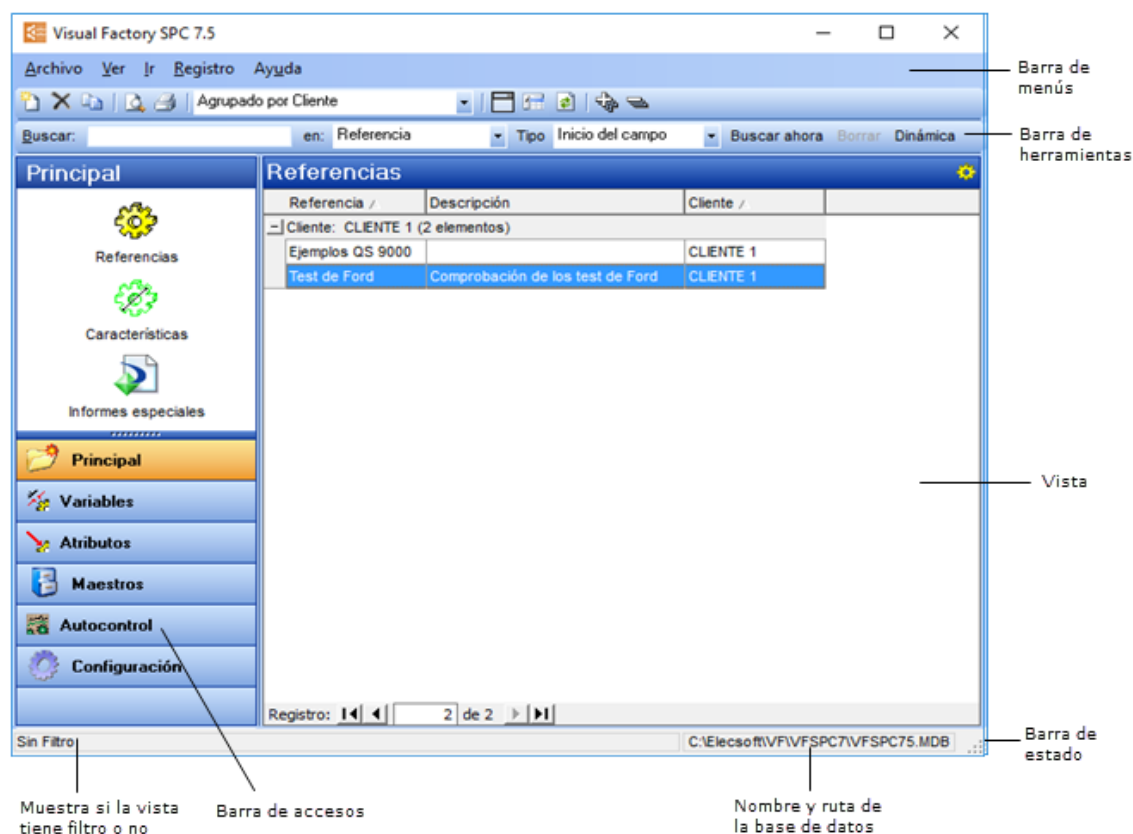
Visual Factory SPC 7.5

Archivo Ver Ir Registro Ayuda

Agrupado por Cliente

Buscar: en: Referencia Tipo Inicio del campo Buscar ahora Borrar Dinámica

Barra de menús

Barra de herramientas

Principal

Referencias

Características

Informes especiales

Principal

Variables

Atributos

Maestros

Autocontrol

Configuración

Referencias

| Referencia | Descripción | Cliente |
|---|---|---|
| Cliente: CLIENTE 1 (2 elementos) | | |
| Ejemplos QS 9000 | | CLIENTE 1 |
| Test de Ford | Comprobación de los test de Ford | CLIENTE 1 |

Vista

Registro: 2 de 2

Sin Filtro

C:\Elecsoft\VF\VFSPC7\VFSPC75.MDB

Barra de estado

Muestra si la vista tiene filtro o no

Barra de accesos

Nombre y ruta de la base de datos